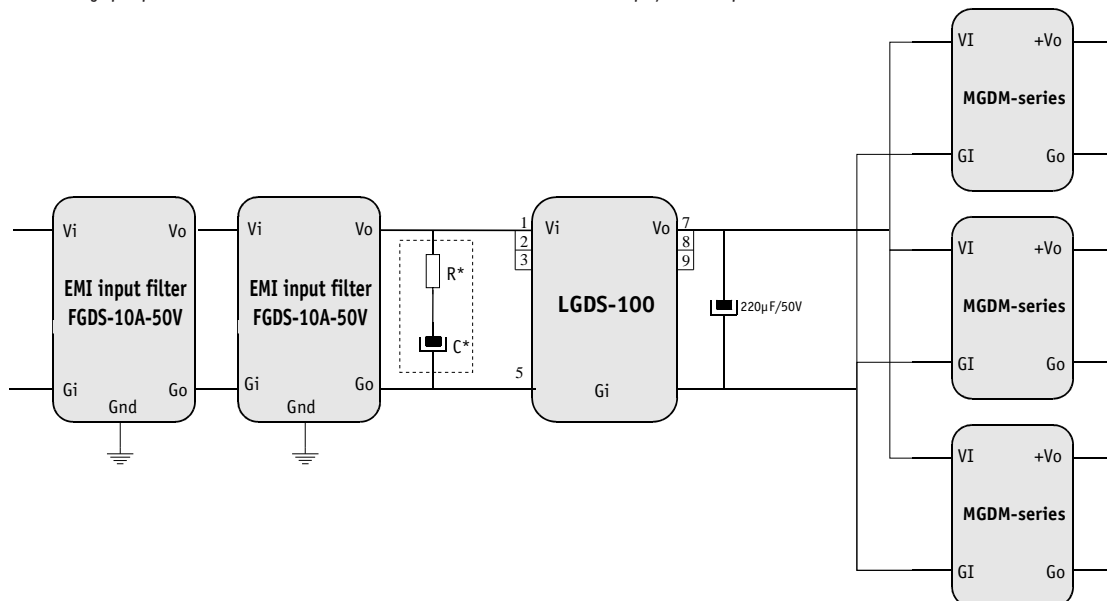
Vi
Vo
EMI input filter
FGDS-10A-50V
Gi
Go
Gnd

Vi
Vo
EMI input filter
FGDS-10A-50V
Gi
Go
Gnd

R*
C*

1
2
3
5
Vi
LGDS-100
Gi
Vo
7
8
9

220µF/50V

VI
+Vo
MGDM-series
GI
Go

VI
+Vo
MGDM-series
GI
Go

VI
+Vo
MGDM-series
GI
Go